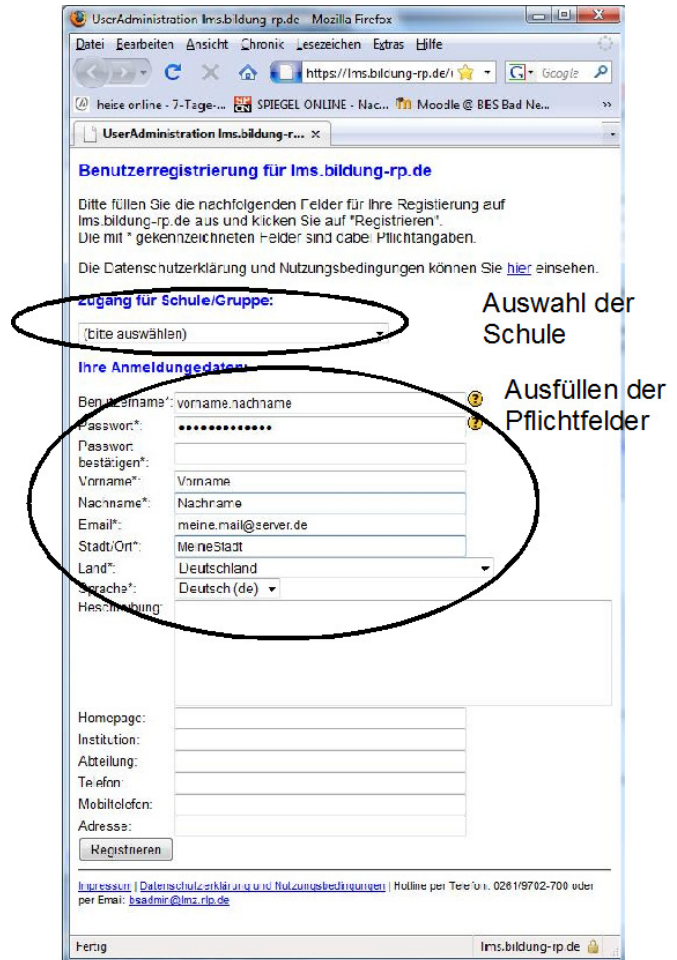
UserAdministration lms.bildung-rp.de - Mozilla Firefox

Datei Bearbeiten Ansicht Chronik Lesezeichen Extras Hilfe

https://lms.bildung-rp.de/

Google

heise online - 7-Tage-... SPIEGEL ONLINE - Nac... Moodle @ BES Bad Ne...

UserAdministration lms.bildung-r... ×

Benutzerregistrierung für lms.bildung-rp.de

Bitte füllen Sie die nachfolgenden Felder für Ihre Registierung auf lms.bildung-rp.de aus und klicken Sie auf "Registrieren". Die mit * gekennzeichneten Felder sind dabei Pflichtangaben.

Die Datenschutzerklärung und Nutzungsbedingungen können Sie hier einsehen.

Zugang für Schule/Gruppe:

(bitte auswählen)

Auswahl der Schule

Ihre Anmeldungedaten:

Ausfüllen der Pflichtfelder

| | |
|---|---|
| Benutzername*: | vorname.nachname |
| Passwort*: | ••••••••••••• |
| Passwort bestätigen*: | |
| Vorname*: | Vorname |
| Nachname*: | Nachname |
| Email*: | meine.mail@server.de |
| Stadt/Ort*: | MeineStadt |
| Land*: | Deutschland |
| Sprache*: | Deutsch (de) |
| Beschreibung: | |
| Homepage: | |
| Institution: | |
| Abteilung: | |
| Telefon: | |
| Mobiltelefon: | |
| Adresse: | |

Registrieren

Impressum | Datenschutzerklärung und Nutzungsbedingungen | Hotline per Telefon: 0261/9702-700 oder per Email: bsadmin@lmz.rlp.de

Fertig

lms.bildung-rp.de